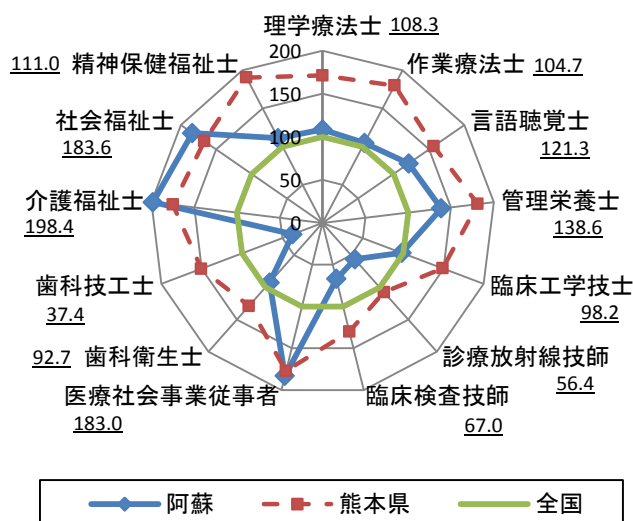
理学療法士 108.3
作業療法士 104.7
言語聴覚士 121.3
管理栄養士 138.6
臨床工学技士 98.2
診療放射線技師 56.4
臨床検査技師 67.0
医療社会事業従事者 183.0
92.7 歯科衛生士
歯科技工士 37.4
介護福祉士 198.4
社会福祉士 183.6
111.0 精神保健福祉士

200
150
100
50
0

阿蘇
熊本県
全国